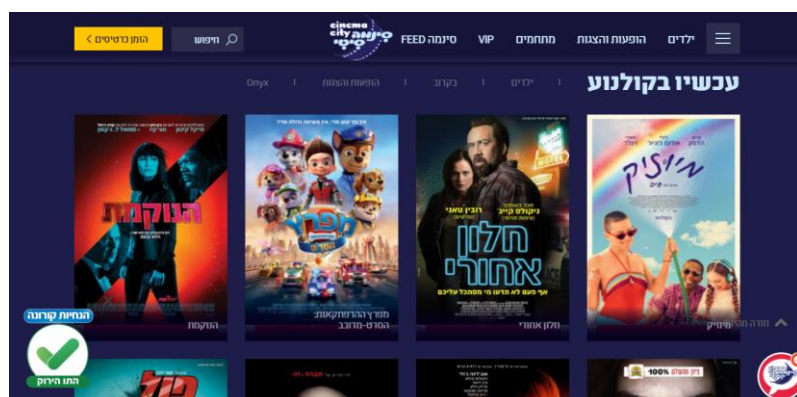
ילדים הופעות והצגות מתחמים VIP סינמה FEED
cinema city סינמה סיטי
חיפוש
הזמן כרטיסים >

עכשיו בקולנוע
ילדים | בקרוב | הופעות והצגות | Onyx

מיוזיק
חלון אחורי
ניקולס קייג' רובין טאני
אף פעם לא תדעו מי מסתכל עליכם
מפרץ ההרפתקאות: הסרט
הנוקמת

מיוזיק
חלון אחורי
מפרץ ההרפתקאות: הסרט-מדובב
הנוקמת

הנחיות קורונה
התו הירוק